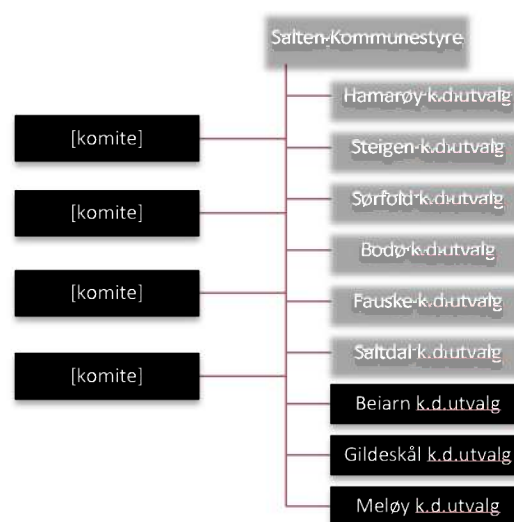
Salten-Kommunestyre

[komite]

[komite]

[komite]

[komite]

Hamarøy-k.d.utvalg

Steigen-k.d.utvalg

Sørfold-k.d.utvalg

Bodø-k.d.utvalg

Fauske-k.d.utvalg

Saltdal-k.d.utvalg

Beiarn k.d.utvalg

Gildeskål k.d.utvalg

Meløy k.d.utvalg